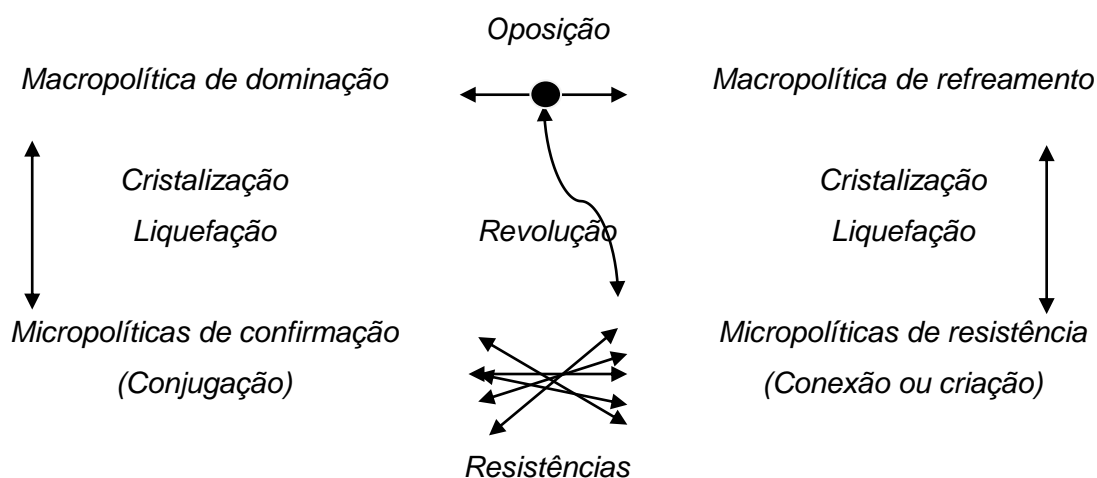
Oposição

Macropolítica de dominação

Macropolítica de refreamento

Cristalização

Liquefação

Revolução

Cristalização

Liquefação

Micropolíticas de confirmação

(Conjugação)

Micropolíticas de resistência

(Conexão ou criação)

Resistências